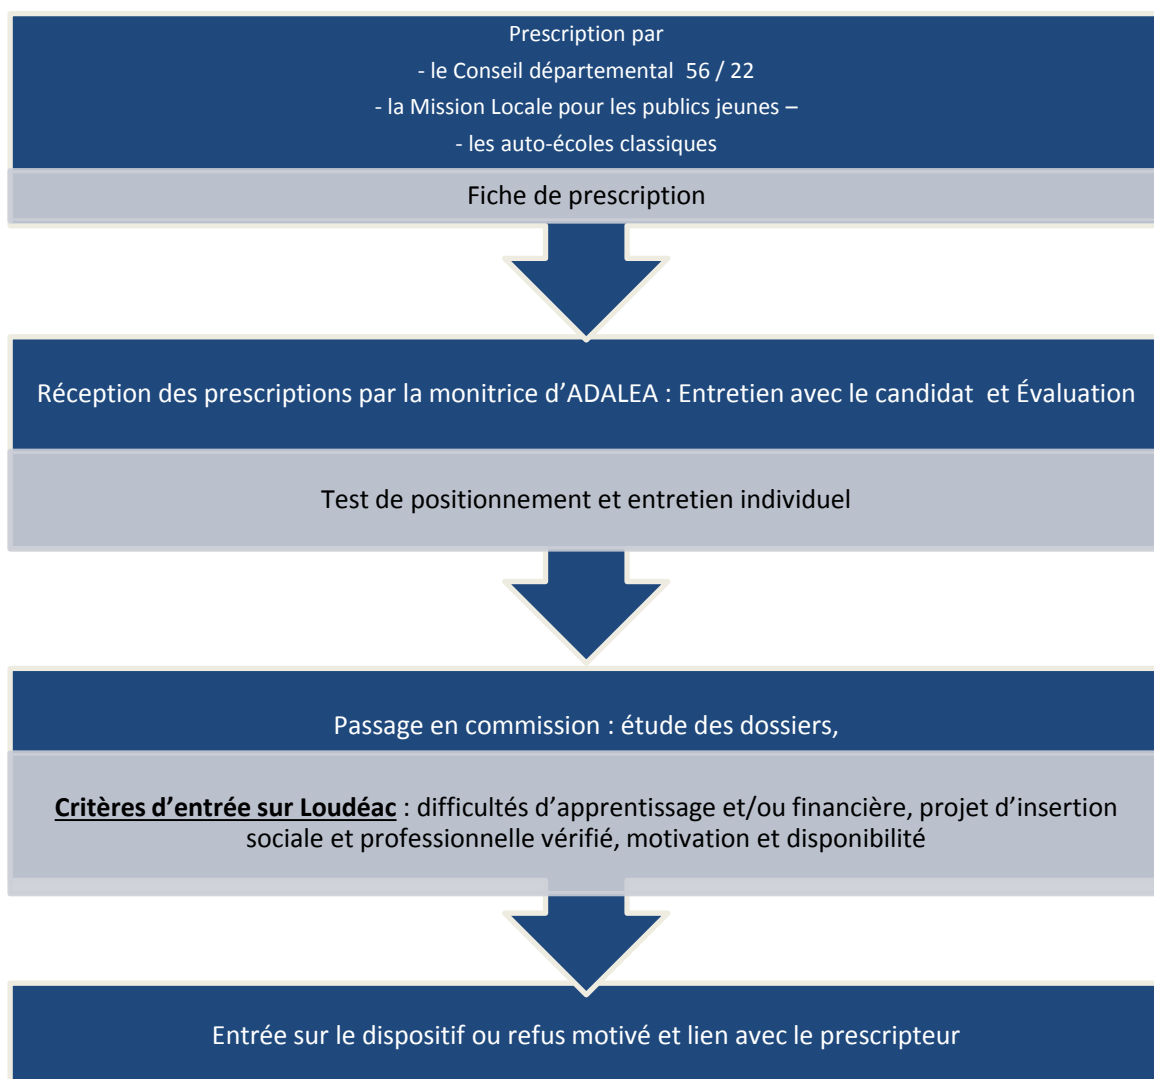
Prescription par
- le Conseil départemental 56 / 22
- la Mission Locale pour les publics jeunes –
- les auto-écoles classiques

Fiche de prescription

Réception des prescriptions par la monitrice d'ADALEA : Entretien avec le candidat et Évaluation

Test de positionnement et entretien individuel

Passage en commission : étude des dossiers,

Critères d'entrée sur Loudéac : difficultés d'apprentissage et/ou financière, projet d'insertion sociale et professionnelle vérifié, motivation et disponibilité

Entrée sur le dispositif ou refus motivé et lien avec le prescripteur